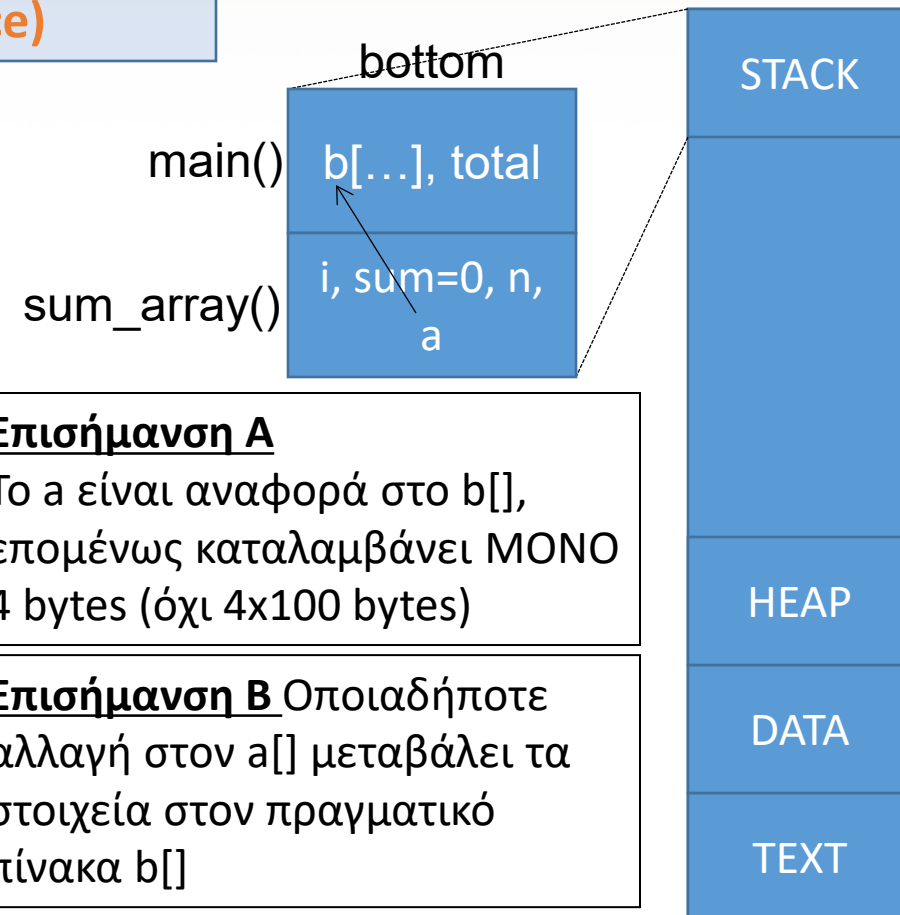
e)

bottom

main() b[…], total

sum_array() i, sum=0, n, a

STACK

Επισήμανση Α
Το a είναι αναφορά στο b[], επομένως καταλαμβάνει ΜΟΝΟ 4 bytes (όχι 4x100 bytes)

Επισήμανση Β Οποιαδήποτε αλλαγή στον a[] μεταβάλει τα στοιχεία στον πραγματικό πίνακα b[]

HEAP

DATA

TEXT